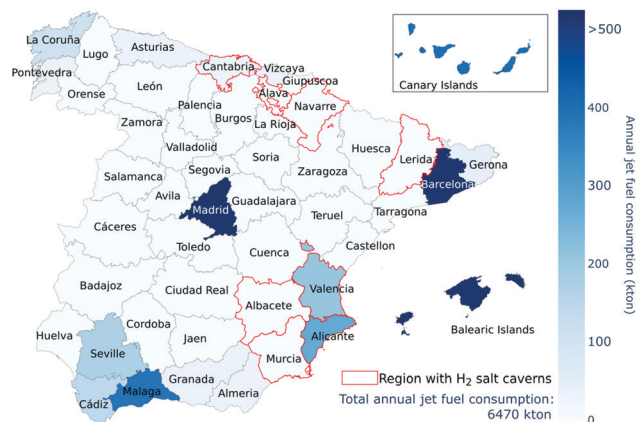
La Coruña
Lugo
Asturias
Pontevedra
Orense
León
Cantabria
Vizcaya
Giupuscoa
Alava
Navarre
Palencia
Burgos
La Rioja
Zamora
Valladolid
Soria
Zaragoza
Huesca
Lerida
Gerona
Barcelona
Salamanca
Segovia
Avila
Madrid
Guadalajara
Teruel
Tarragona
Cáceres
Toledo
Cuenca
Castellon
Badajoz
Ciudad Real
Albacete
Valencia
Huelva
Cordoba
Jaen
Alicante
Seville
Murcia
Granada
Malaga
Almeria
Cádiz
Balearic Islands
Canary Islands
Region with $H_2$ salt caverns
Total annual jet fuel consumption: 6470 kton

>500
400
300
200
100
0
Annual jet fuel consumption (kton)